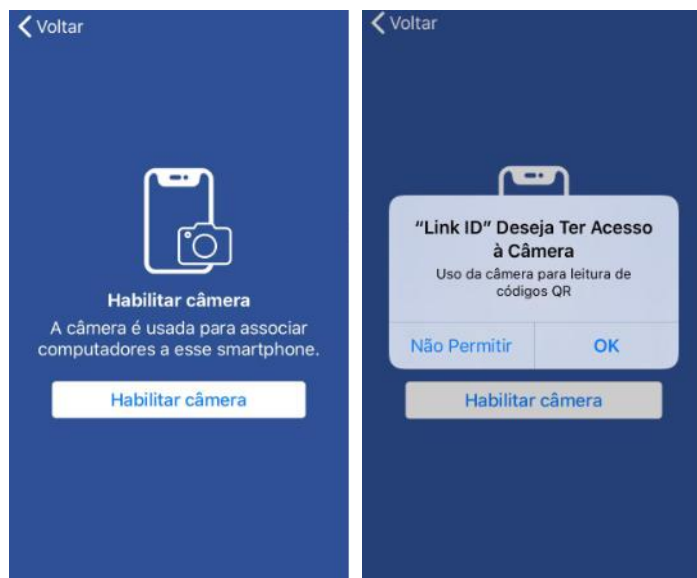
Voltar

Habilitar câmera

A câmera é usada para associar computadores a esse smartphone.

Habilitar câmera

Voltar

"Link ID" Deseja Ter Acesso à Câmera

Uso da câmera para leitura de códigos QR

Não Permitir

OK

Habilitar câmera